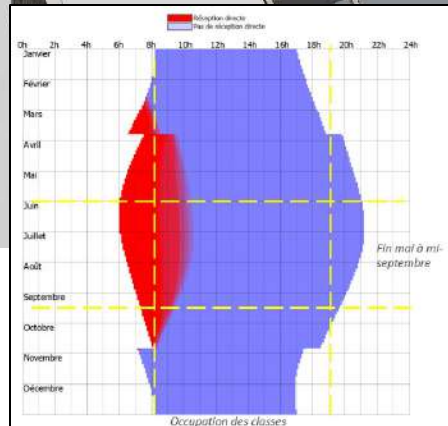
Réception directe
Pas de réception directe

0h
2h
4h
6h
8h
10h
12h
14h
16h
18h
20h
22h
24h

Janvier
Février
Mars
Avril
Mai
Juin
Juillet
Août
Septembre
Octobre
Novembre
Décembre

Fin mai à mi-septembre

Occupation des classes